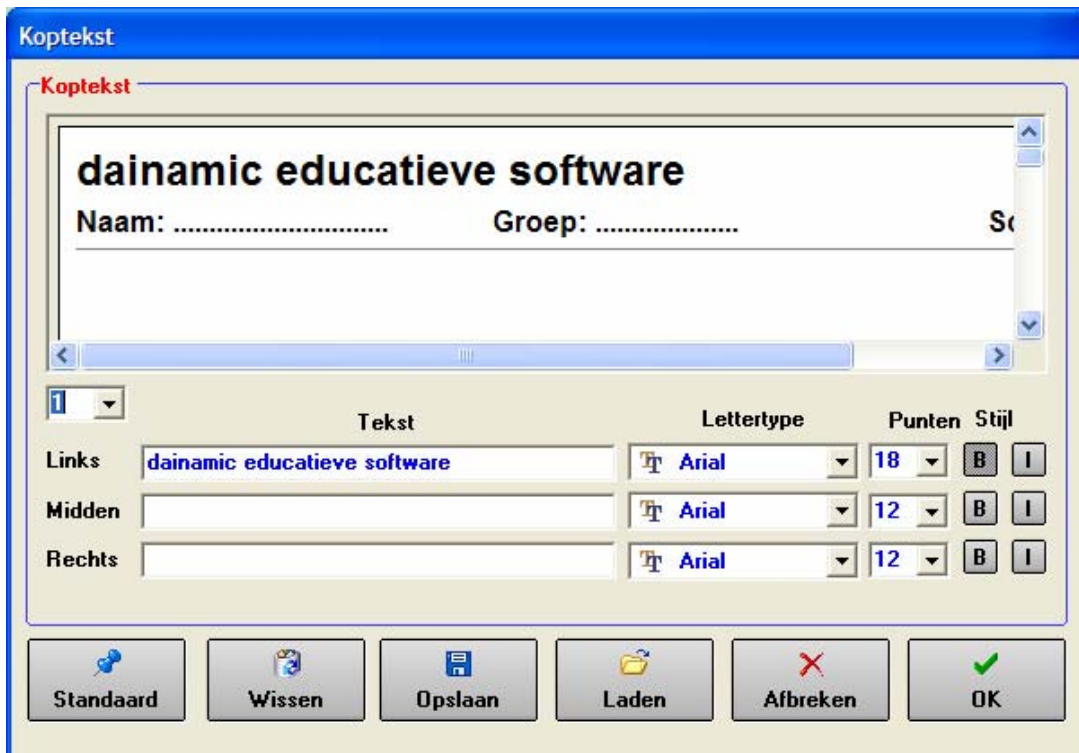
Koptekst

Koptekst

dainamic educatieve software

Naam: .............................. Groep: .................. Sc

1

| | Tekst | Lettertype | Punten | Stijl | |
|---|---|---|---|---|---|
| Links | dainamic educatieve software | Arial | 18 | B | I |
| Midden | | Arial | 12 | B | I |
| Rechts | | Arial | 12 | B | I |

Standaard Wissen Opslaan Laden Afbreken OK